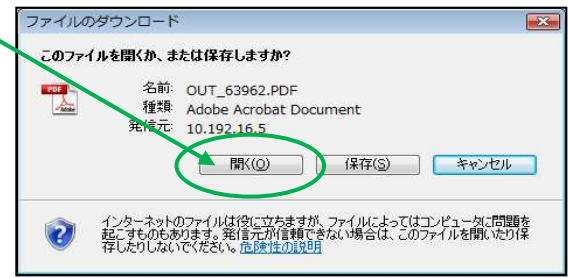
ファイルのダウンロード

このファイルを開くか、または保存しますか?

PDF

名前: OUT_63962.PDF
種類: Adobe Acrobat Document
発信元: 10.192.16.5

開く(O) 保存(S) キャンセル

インターネットのファイルは役に立ちますが、ファイルによってはコンピュータに問題を起こすものもあります。発信元が信頼できない場合は、このファイルを開いたり保存したりしないでください。危険性の説明